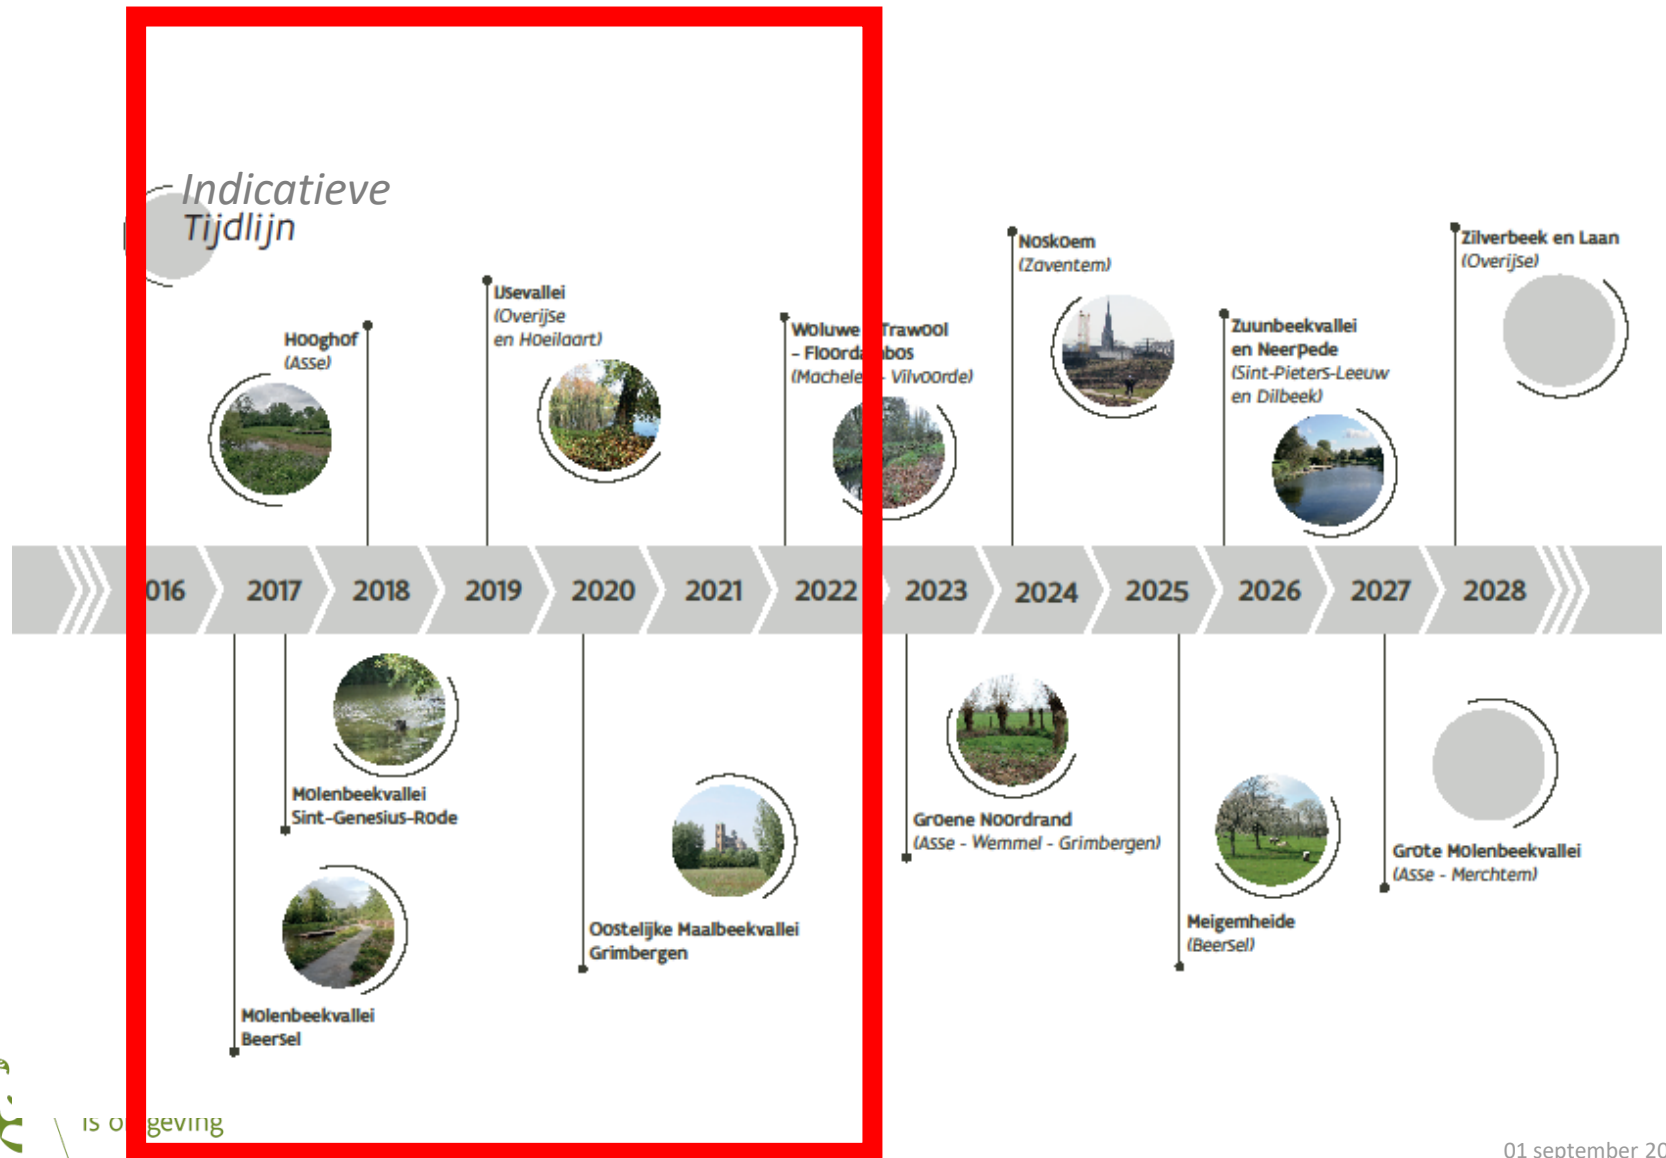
Indicatieve Tijdlijn

Hooghof (Asse)

IJsevallei (Overijse en Hoeilaart)

Woluwe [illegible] Trawool - Floord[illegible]bos (Machele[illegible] - Vilvoorde)

Noskoem (Zaventem)

Zuunbeekvallei en Neerpede (Sint-Pieters-Leeuw en Dilbeek)

Zilverbeek en Laan (Overijse)

016 2017 2018 2019 2020 2021 2022 2023 2024 2025 2026 2027 2028

Molenbeekvallei Sint-Genesius-Rode

Molenbeekvallei Beersel

Oostelijke Maalbeekvallei Grimbergen

Groene Noordrand (Asse - Wemmel - Grimbergen)

Meigemheide (Beersel)

Grote Molenbeekvallei (Asse - Merchtem)

is o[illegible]geving

01 september 20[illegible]